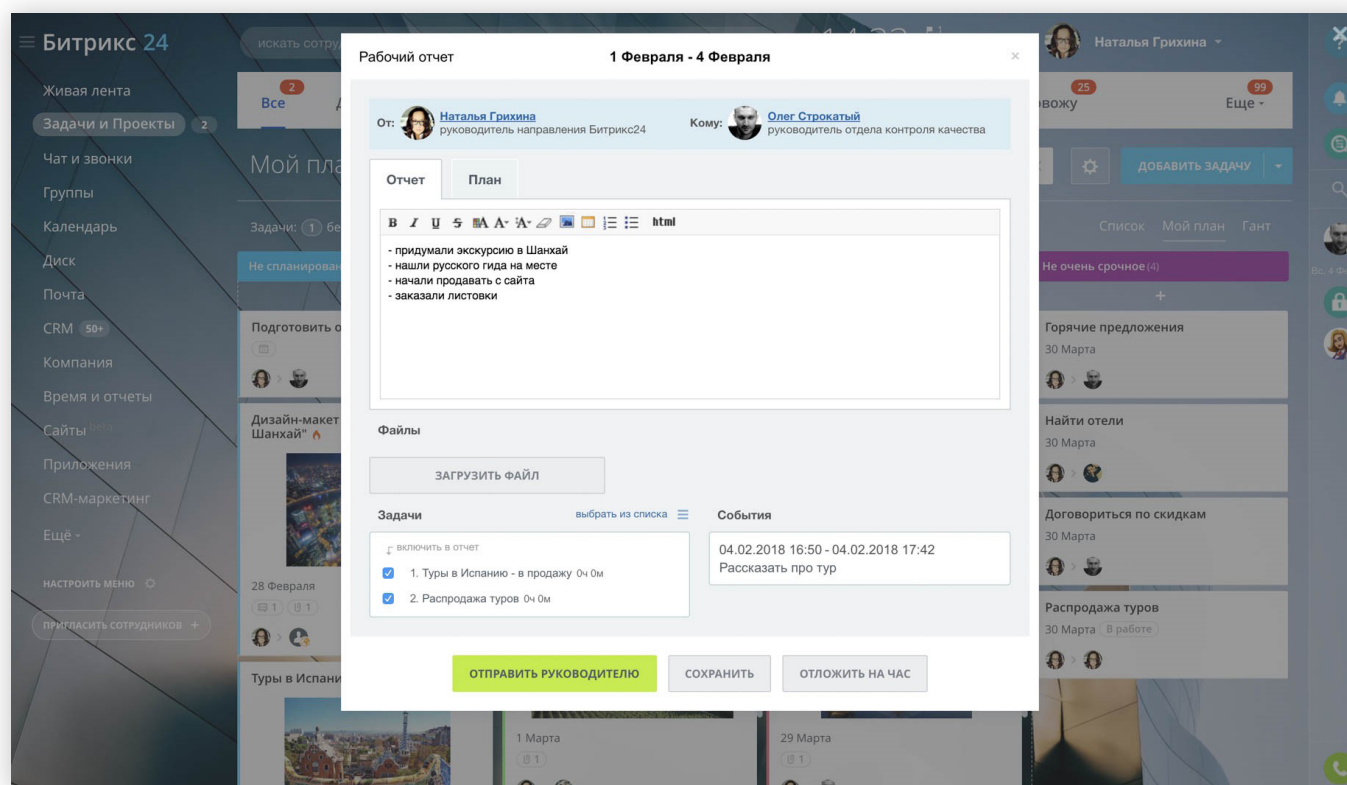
Битрикс 24

искать сотру

Живая лента
Задачи и Проекты 2
Чат и звонки
Группы
Календарь
Диск
Почта
CRM 50+
Компания
Время и отчеты
Сайты
Приложения
CRM-маркетинг
Ещё

НАСТРОИТЬ МЕНЮ

ПРИГЛАСИТЬ СОТРУДНИКОВ +

2
Все

Мой пла

Задачи: 1 бе

Не спланирован

Подготовить о

Дизайн-макет
Шанхай"

28 Февраля

Туры в Испани

1 Марта

29 Марта

Наталья Грихина

25
вожу

99
Еще

ДОБАВИТЬ ЗАДАЧУ

Список Мой план Гант

Не очень срочное (4)

Горячие предложения
30 Марта

Найти отели
30 Марта

Договориться по скидкам
30 Марта

Распродажа туров
30 Марта В работе

Рабочий отчет

1 Февраля - 4 Февраля

От: Наталья Грихина
руководитель направления Битрикс24

Кому: Олег Строкатый
руководитель отдела контроля качества

Отчет
План

html

- придумали экскурсию в Шанхай
- нашли русского гида на месте
- начали продавать с сайта
- заказали листовки

Файлы

ЗАГРУЗИТЬ ФАЙЛ

Задачи
выбрать из списка

включить в отчет
1. Туры в Испанию - в продажу 0ч 0м
2. Распродажа туров 0ч 0м

События

04.02.2018 16:50 - 04.02.2018 17:42
Рассказать про тур

ОТПРАВИТЬ РУКОВОДИТЕЛЮ
СОХРАНИТЬ
ОТЛОЖИТЬ НА ЧАС